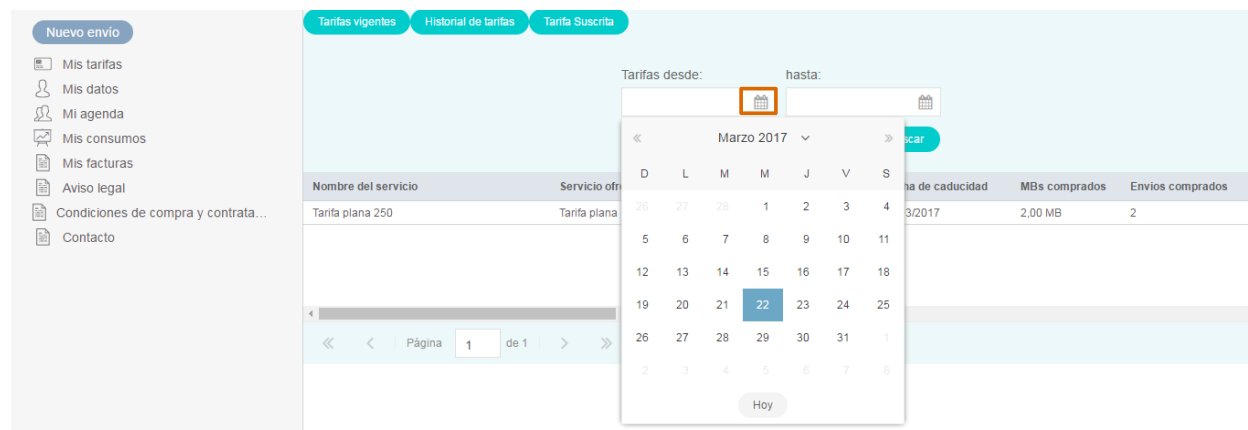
Nuevo envío
Mis tarifas
Mis datos
Mi agenda
Mis consumos
Mis facturas
Aviso legal
Condiciones de compra y contrata...
Contacto

Tarifas vigentes
Historial de tarifas
Tarifa Suscrita

Tarifas desde:
hasta:

scar

| Nombre del servicio | Servicio ofr | na de caducidad | MBs comprados | Envios comprados |
|---|---|---|---|---|
| Tarifa plana 250 | Tarifa plana | 3/2017 | 2,00 MB | 2 |

Página 1 de 1

«
Marzo 2017
»

| D | L | M | M | J | V | S |
|---|---|---|---|---|---|---|
| 26 | 27 | 28 | 1 | 2 | 3 | 4 |
| 5 | 6 | 7 | 8 | 9 | 10 | 11 |
| 12 | 13 | 14 | 15 | 16 | 17 | 18 |
| 19 | 20 | 21 | 22 | 23 | 24 | 25 |
| 26 | 27 | 28 | 29 | 30 | 31 | 1 |
| 2 | 3 | 4 | 5 | 6 | 7 | 8 |

Hoy